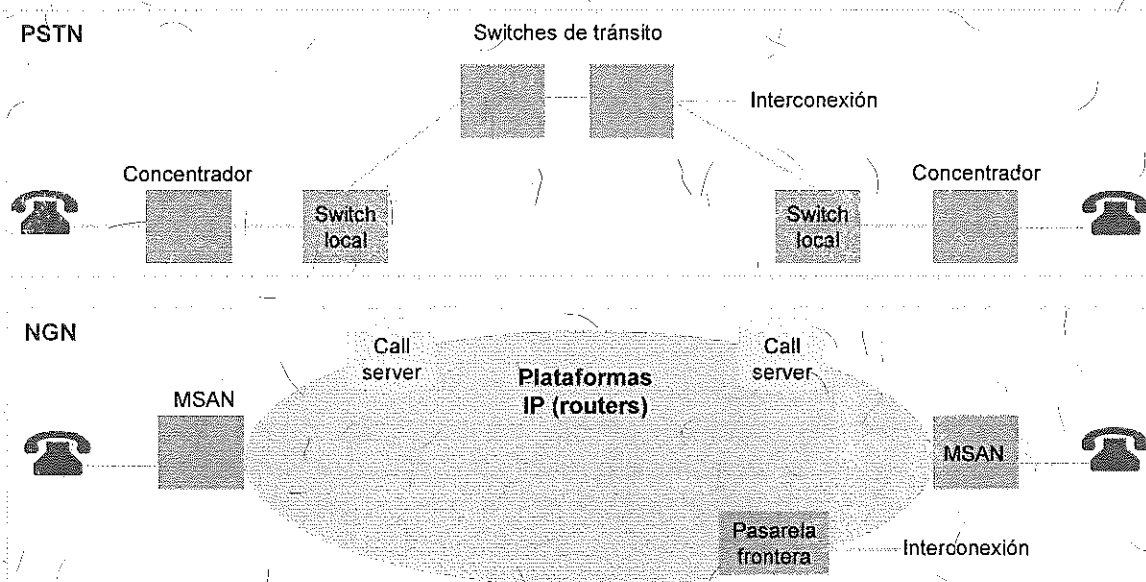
PSTN

Switches de tránsito

Interconexión

Concentrador

Switch local

Switch local

Concentrador

NGN

Call server

Plataformas IP (routers)

Call server

MSAN

MSAN

Pasarela frontera

Interconexión